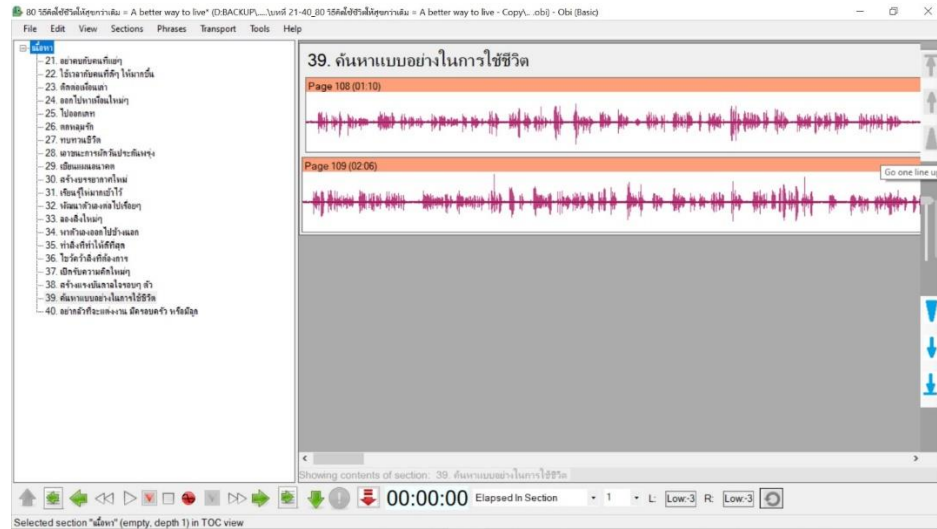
80 วิธีคิดใช้ชีวิตให้สุขกว่าเดิม = A better way to live* (D:BACKUP\....\บทที่ 21-40_80 วิธีคิดใช้ชีวิตให้สุขกว่าเดิม = A better way to live - Copy\...obi) - Obi (Basic)

File Edit View Sections Phrases Transport Tools Help

เนื้อหา
21. อย่าคบกับคนที่แย่ๆ
22. ใช้เวลากับคนที่ดีๆ ให้มากขึ้น
23. คิดลองเหมือนเด็ก
24. ออกไปหาเพื่อนใหม่ๆ
25. ไปออกเดท
26. ตกหลุมรัก
27. ทบทวนชีวิต
28. เอาชนะการผัดวันประกันพรุ่ง
29. เขียนแผนอนาคต
30. สร้างนิสัยใหม่
31. เรียนรู้ให้มากเข้าไว้
32. พัฒนาตัวเองต่อไปเรื่อยๆ
33. ลองสิ่งใหม่ๆ
34. พาตัวเองออกไปข้างนอก
35. ทำสิ่งที่ทำให้ดีที่สุด
36. ใจวัดว่าสิ่งที่ต้องการ
37. เปิดรับความคิดใหม่ๆ
38. สร้างแรงบันดาลใจรอบๆ ตัว
39. ค้นหาแบบอย่างในการใช้ชีวิต
40. อย่ากลัวที่จะแสดงงาน มิตรอบครัว หรือมิตร

39. ค้นหาแบบอย่างในการใช้ชีวิต

Page 108 (01:10)

Page 109 (02:06)

Go one line up

Showing contents of section: 39. ค้นหาแบบอย่างในการใช้ชีวิต

00:00:00 Elapsed In Section 1 L: Low:-3 R: Low:-3

Selected section "เนื้อหา" (empty, depth 1) in TOC view